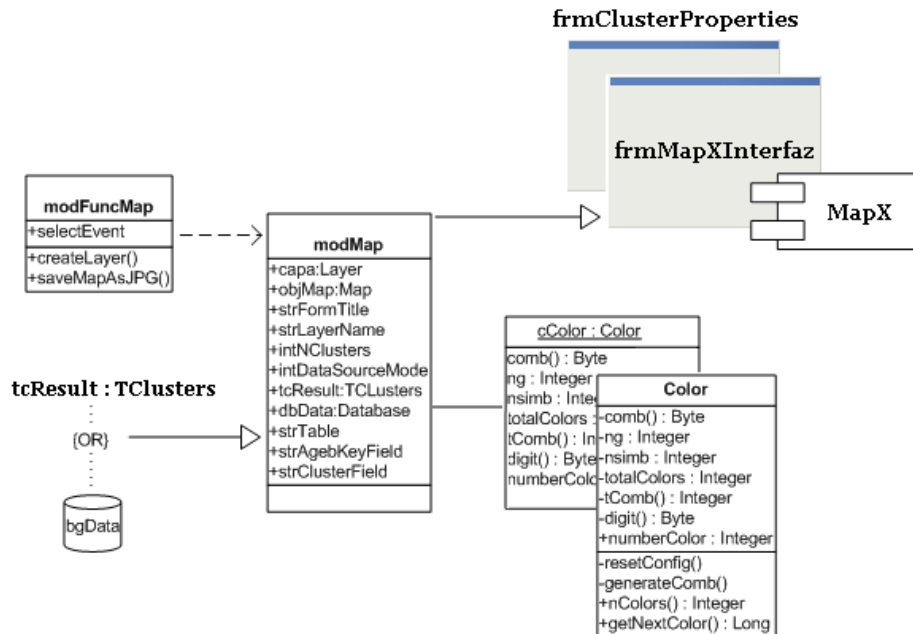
frmClusterProperties

frmMapXInterfaz

MapX

modFuncMap
+selectEvent
+createLayer()
+saveMapAsJPG()

modMap
+capa:Layer
+objMap:Map
+strFormTitle
+strLayerName
+intNClusters
+intDataSourceMode
+tcResult:TCLusters
+dbData:Database
+strTable
+strAgebKeyField
+strClusterField

tcResult : TClusters

{OR}

bgData

cColor : Color
comb() : Byte
ng : Integer
nsimb : Integ
totalColors :
tComb() : In
digit() : Byte
numberColo

Color
-comb() : Byte
-ng : Integer
-nsimb : Integer
-totalColors : Integer
-tComb() : Integer
-digit() : Byte
+numberColor : Integer
-resetConfig()
-generateComb()
+nColors() : Integer
+getNextColor() : Long